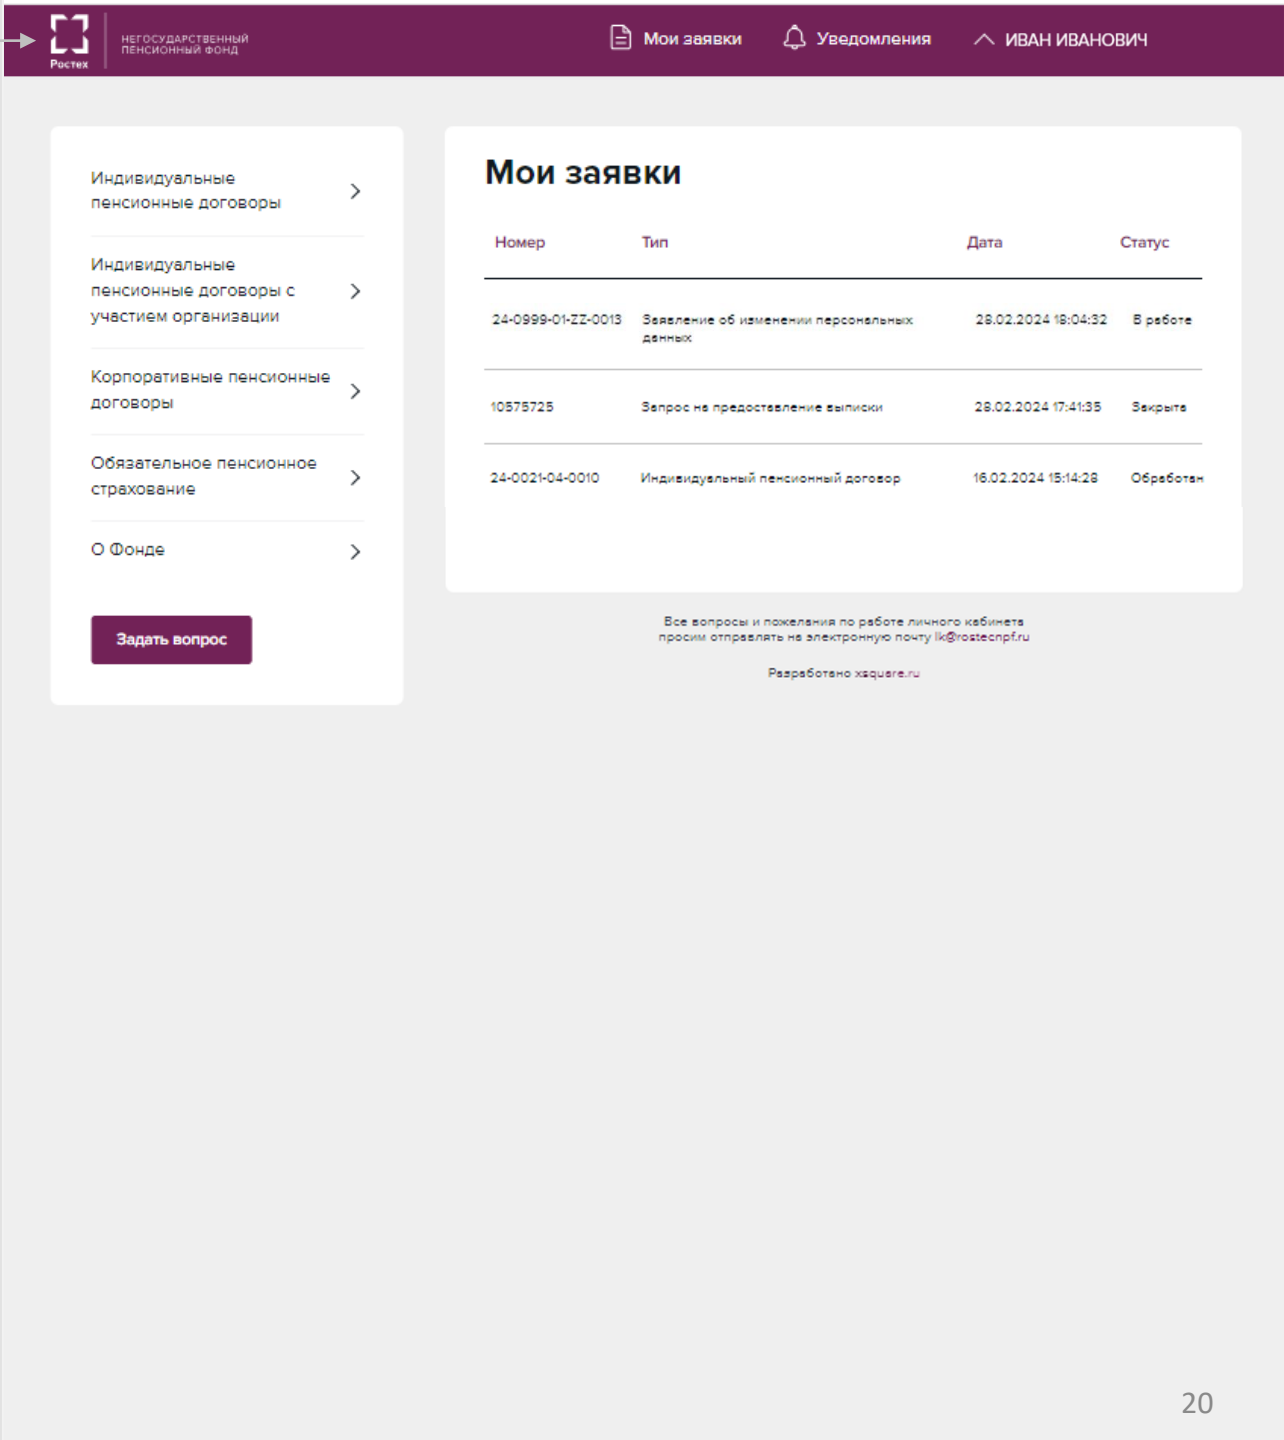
Ростех
НЕГОСУДАРСТВЕННЫЙ ПЕНСИОННЫЙ ФОНД

Мои заявки
Уведомления
ИВАН ИВАНОВИЧ

Индивидуальные пенсионные договоры

Индивидуальные пенсионные договоры с участием организации

Корпоративные пенсионные договоры

Обязательное пенсионное страхование

О Фонде

Задать вопрос

Мои заявки

| Номер | Тип | Дата | Статус |
|---|---|---|---|
| 24-0999-01-ZZ-0013 | Заявление об изменении персональных данных | 28.02.2024 18:04:32 | В работе |
| 10575725 | Запрос на предоставление выписки | 28.02.2024 17:41:35 | Закрыта |
| 24-0021-04-0010 | Индивидуальный пенсионный договор | 16.02.2024 15:14:28 | Обработан |

Все вопросы и пожелания по работе личного кабинета просим отправлять на электронную почту lk@rostecnpf.ru

Разработано xsquare.ru

20